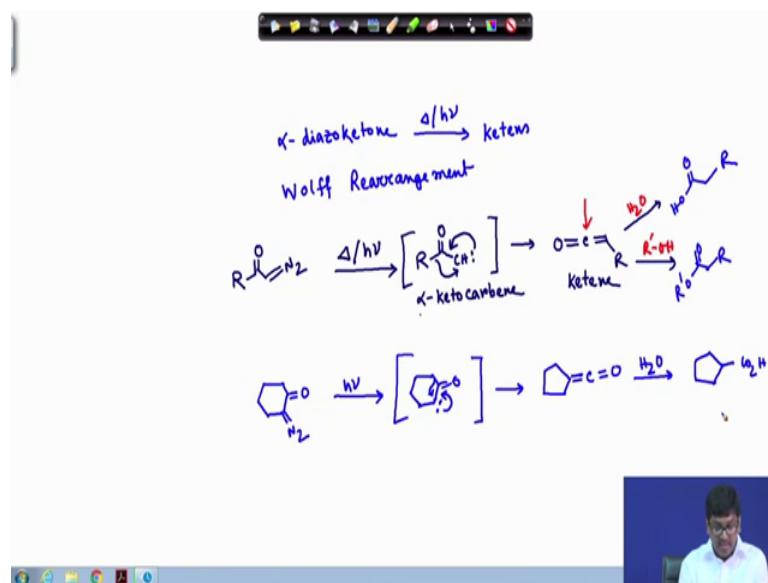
α- diazoketone $\xrightarrow{\Delta/h\nu}$ ketene

Wolff Rearrangement

R–C(=O)–CH=$N_2$ $\xrightarrow{\Delta/h\nu}$ [ R–C(=O)–CH: ] → O=C=CH–R

α-ketocarbene

ketene

$H_2O$

R'-OH

HO–C(=O)–CH$_2$–R

R'O–C(=O)–CH$_2$–R

=O

$N_2$

$h\nu$

=O

→ =C=O $\xrightarrow{H_2O}$ –$CO_2H$